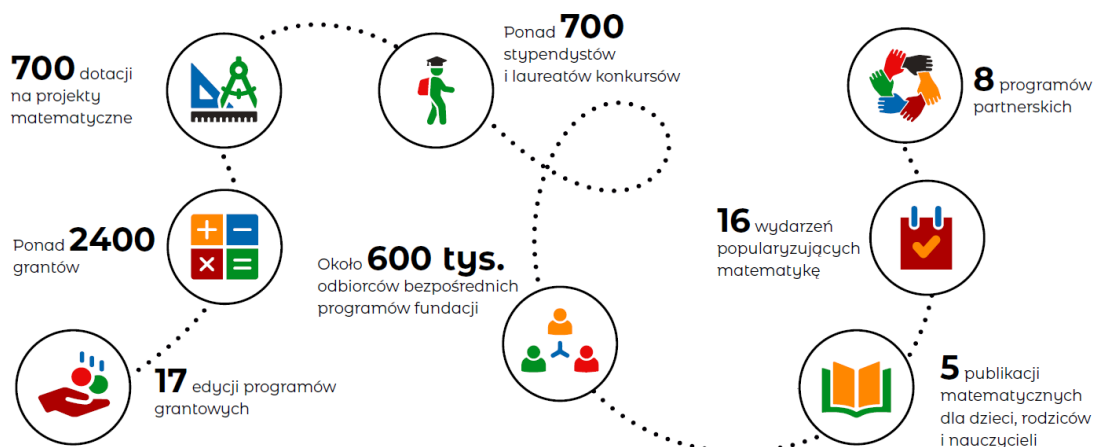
700 dotacji na projekty matematyczne

Ponad 700 stypendystów i laureatów konkursów

8 programów partnerskich

Ponad 2400 grantów

16 wydarzeń popularyzujących matematykę

Około 600 tys. odbiorców bezpośrednich programów fundacji

17 edycji programów grantowych

5 publikacji matematycznych dla dzieci, rodziców i nauczycieli